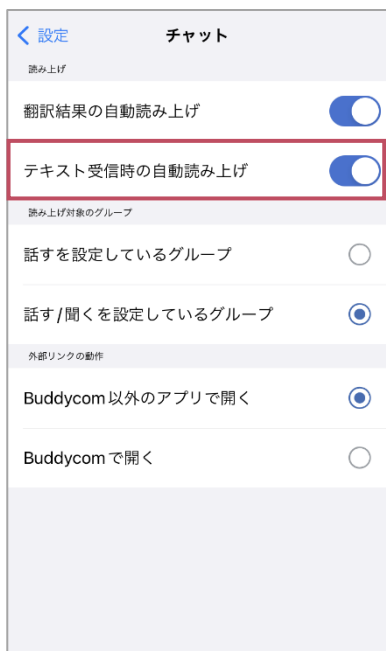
< 設定

チャット

読み上げ

翻訳結果の自動読み上げ

テキスト受信時の自動読み上げ

読み上げ対象のグループ

話すを設定しているグループ

話す/聞くを設定しているグループ

外部リンクの動作

Buddycom 以外のアプリで開く

Buddycom で開く